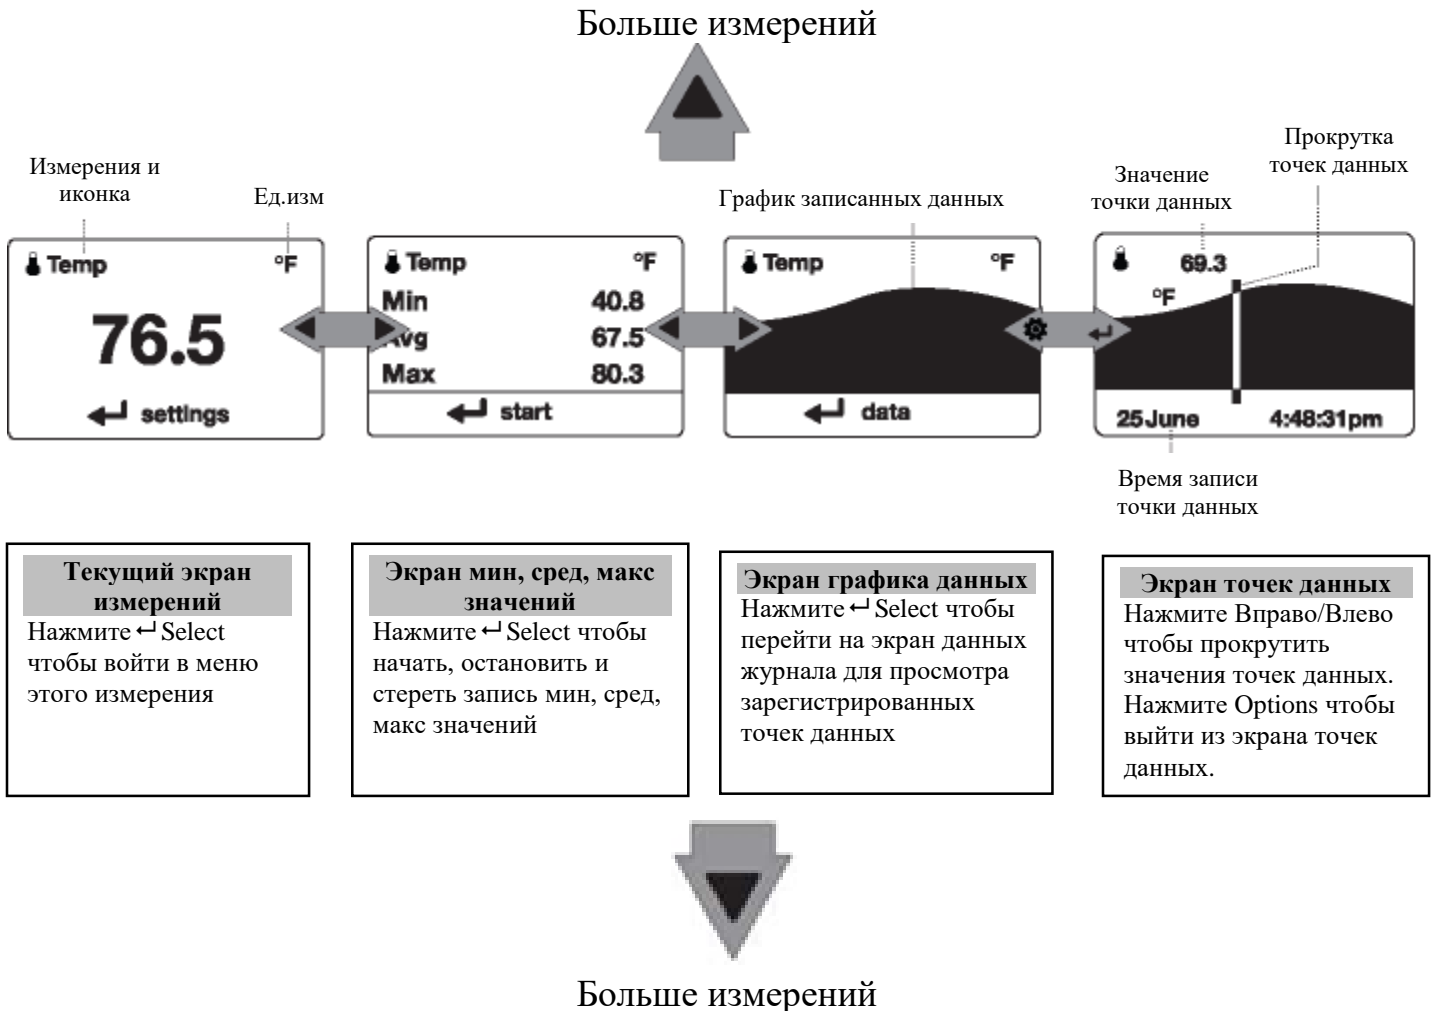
Больше измерений

Измерения и иконка

Ед.изм

График записанных данных

Значение точки данных

Прокрутка точек данных

Temp °F
76.5
settings

Temp °F
Min 40.8
Avg 67.5
Max 80.3
start

Temp °F
data

69.3
°F
25June 4:48:31pm

Время записи точки данных

Текущий экран измерений
Нажмите ↵ Select чтобы войти в меню этого измерения

Экран мин, сред, макс значений
Нажмите ↵ Select чтобы начать, остановить и стереть запись мин, сред, макс значений

Экран графика данных
Нажмите ↵ Select чтобы перейти на экран данных журнала для просмотра зарегистрированных точек данных

Экран точек данных
Нажмите Вправо/Влево чтобы прокрутить значения точек данных. Нажмите Options чтобы выйти из экрана точек данных.

Больше измерений